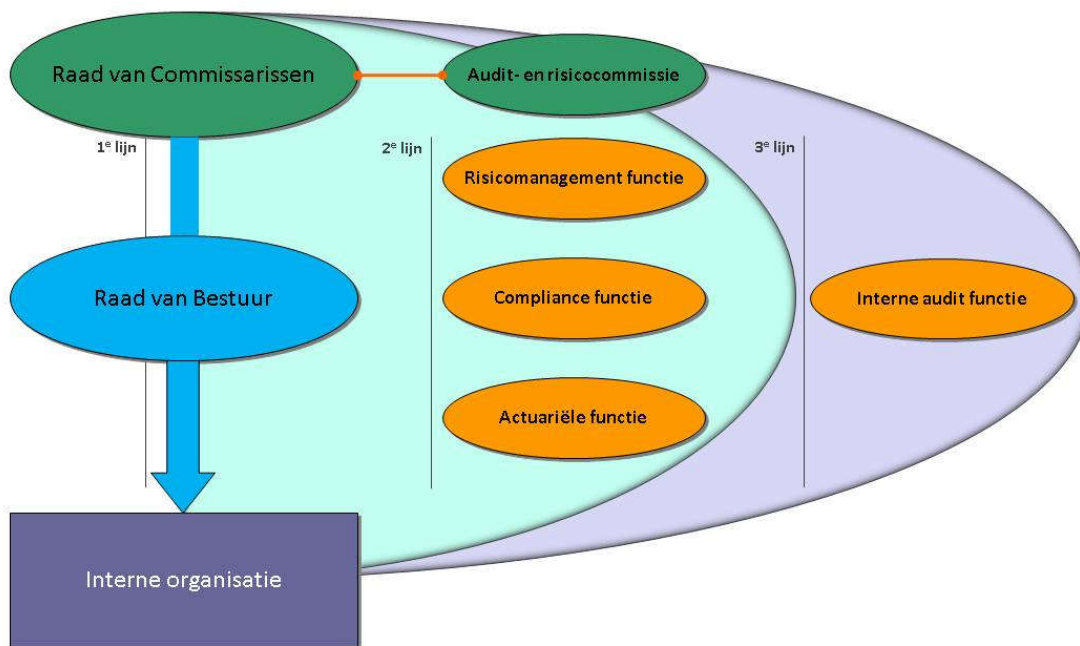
Raad van Commissarissen

Audit- en risicocommissie

1$^e$ lijn

2$^e$ lijn

3$^e$ lijn

Risicomanagement functie

Raad van Bestuur

Compliance functie

Interne audit functie

Actuariële functie

Interne organisatie